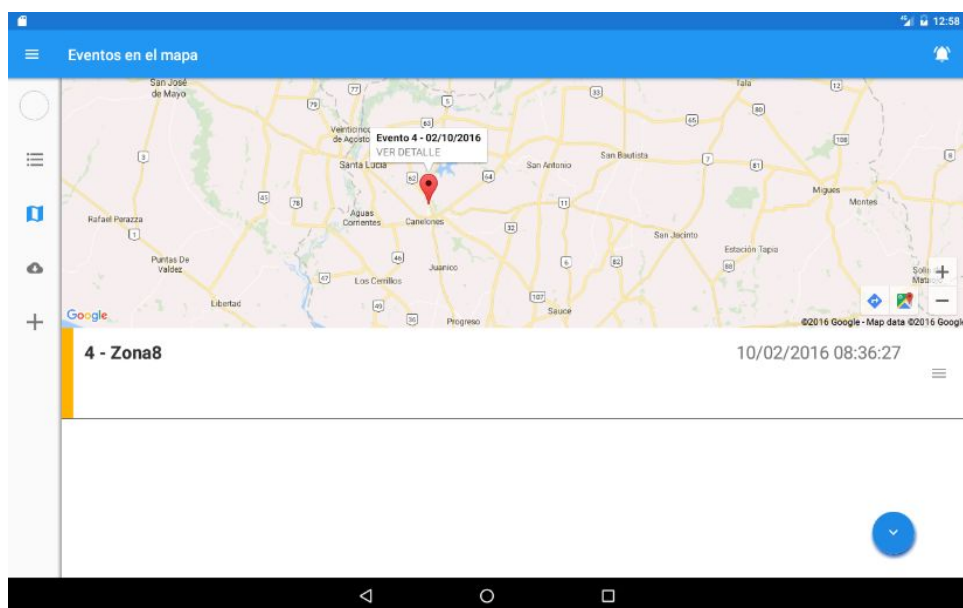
12:58

Eventos en el mapa

San José de Mayo
79
77
5
33
Tala
12
80
65
Veinticinco de Agosto
Evento 4 - 02/10/2016
VER DETALLE
108
3
Santa Lucía
San Bautista
7
81
6
62
64
San Antonio
45
78
11
Migues
Montes
Rafael Perazza
Aguas Corrientes
Canelones
32
1
San Jacinto
Estación Tapia
Puntas De Valdez
46
6
82
88
Juanicó
47
Los Cerrillos
Soli Mata
107
Libertad
49
Sauce
Google
36
Progreso
©2016 Google - Map data ©2016 Google

4 - Zona8
10/02/2016 08:36:27